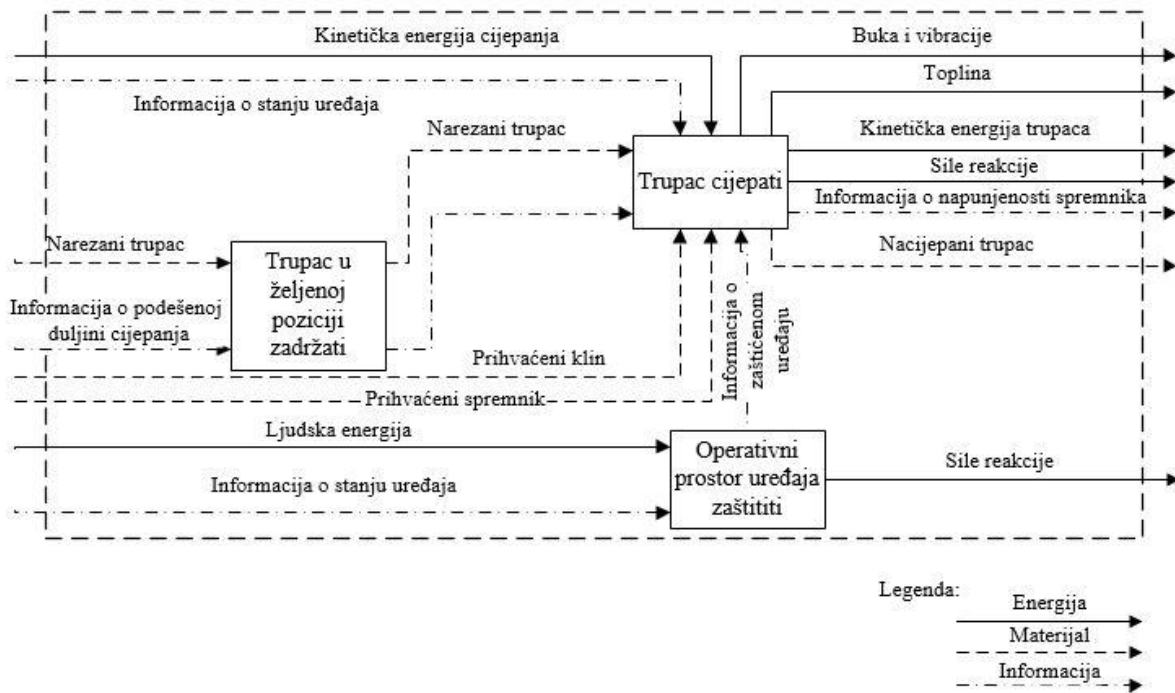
Kinetička energija cijepanja

Buka i vibracije

Toplina

Informacija o stanju uređaja

Narezani trupac

Kinetička energija trupaca

Sile reakcije

Trupac cijepati

Informacija o napunjenosti spremnika

Nacijepani trupac

Narezani trupac

Trupac u željenoj poziciji zadržati

Informacija o podešenoj duljini cijepanja

Informacija o zaštićenom uređaju

Prihvaćeni klin

Prihvaćeni spremnik

Ljudska energija

Operativni prostor uređaja zaštititi

Sile reakcije

Informacija o stanju uređaja

Legenda:

Energija

Materijal

Informacija